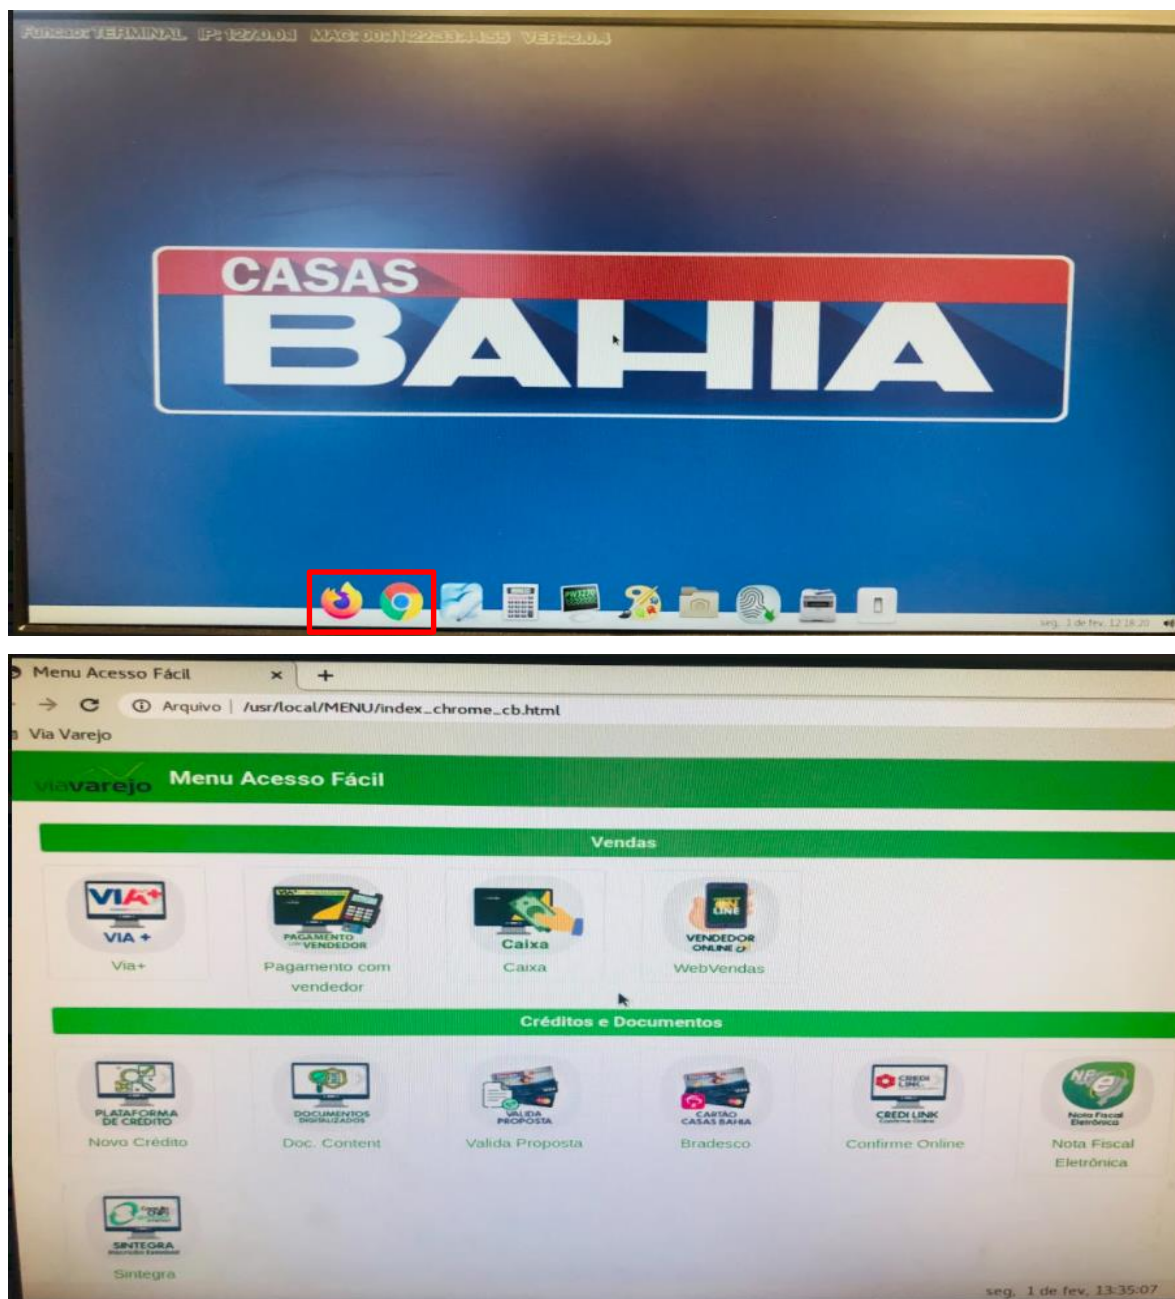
Funcao: TERMINAL IP: 127.0.0.1 MAC: 00:11:22:33:44:55 VER: 2.0.4

CASAS BAHIA

seg. 1 de fev. 12:18:20

Menu Acesso Fácil

Arquivo | /usr/local/MENU/index_chrome_cb.html

Via Varejo

viavarejo Menu Acesso Fácil

Vendas

VIA+ VIA +
Via+

PAGAMENTO COM VENDEDOR
Pagamento com vendedor

Caixa
Caixa

VENDEDOR ONLINE
WebVendas

Créditos e Documentos

PLATAFORMA DE CRÉDITO
Novo Crédito

DOCUMENTOS DIGITALIZADOS
Doc. Content

VALIDA PROPOSTA
Valida Proposta

CARTÃO CASAS BAHIA
Bradesco

CREDI LINK
Confirme Online

NF-e Nota Fiscal Eletrônica
Nota Fiscal Eletrônica

SINTEGRA
Sintegra

seg. 1 de fev. 13:35:07